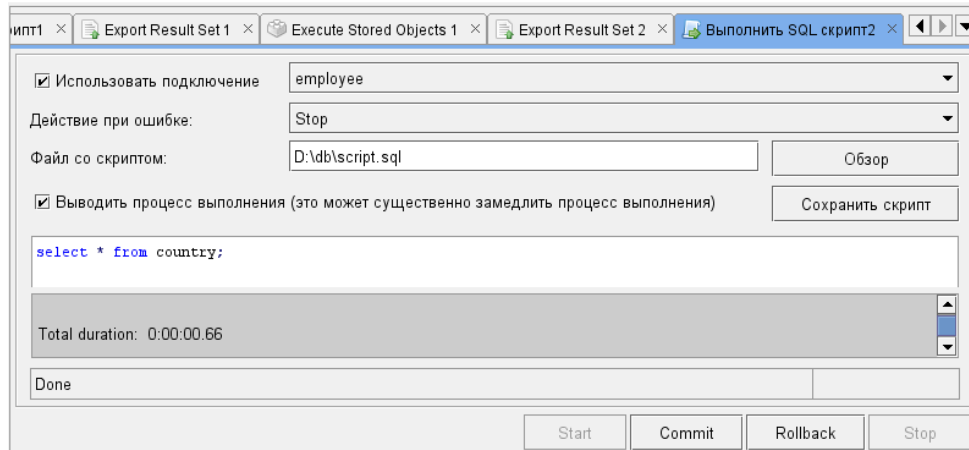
рипт1 × Export Result Set 1 × Execute Stored Objects 1 × Export Result Set 2 × Выполнить SQL скрипт2 ×

☑ Использовать подключение employee

Действие при ошибке: Stop

Файл со скриптом: D:\db\script.sql Обзор

☑ Выводить процесс выполнения (это может существенно замедлить процесс выполнения) Сохранить скрипт

select * from country;

Total duration: 0:00:00.66

Done

Start Commit Rollback Stop